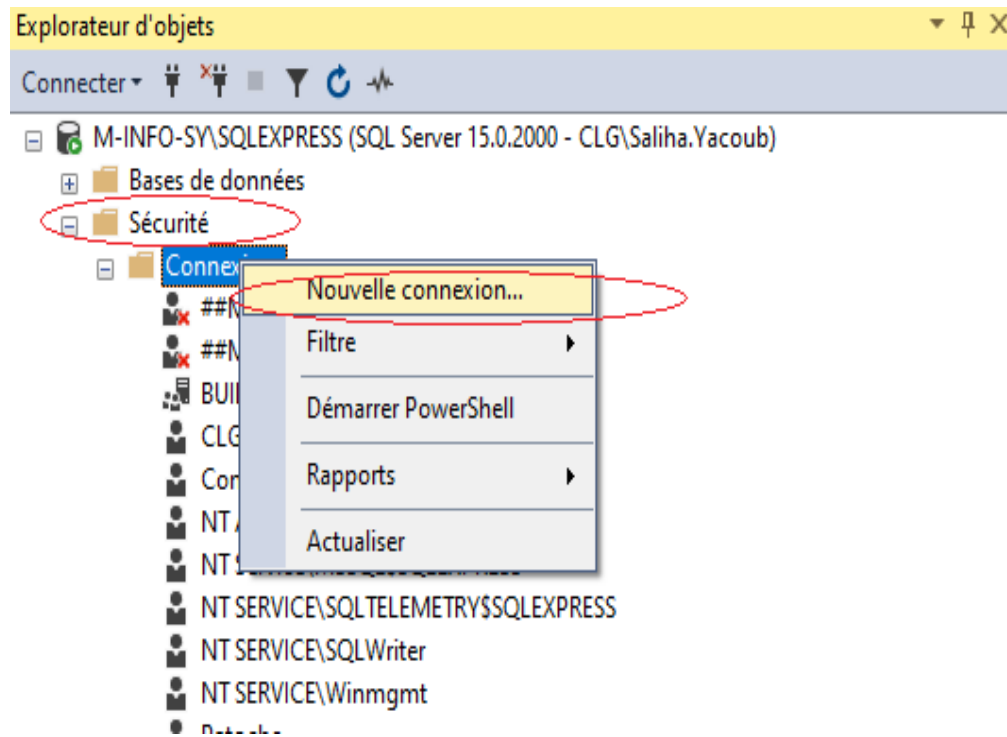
Explorateur d'objets

Connecter

M-INFO-SY\SQLEXPRESS (SQL Server 15.0.2000 - CLG\Saliha.Yacoub)

Bases de données

Sécurité

Connex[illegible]

##N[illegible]

##N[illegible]

BUI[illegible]

CLG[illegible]

Con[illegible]

NT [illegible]

NT S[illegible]

NT SERVICE\SQLTELEMETRY$SQLEXPRESS

NT SERVICE\SQLWriter

NT SERVICE\Winmgmt

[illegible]

Nouvelle connexion...

Filtre

Démarrer PowerShell

Rapports

Actualiser